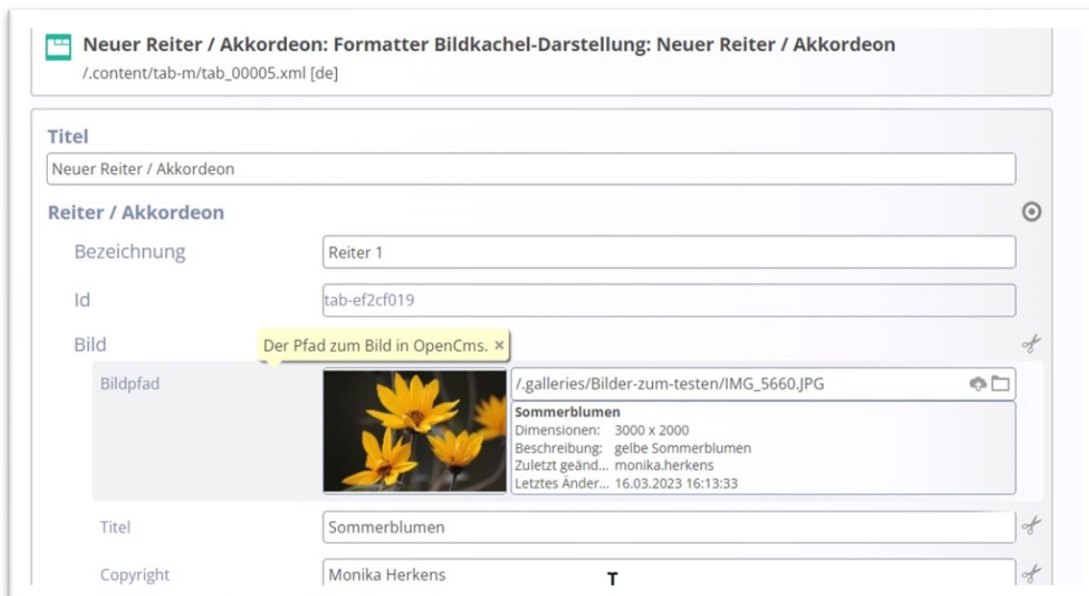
Neuer Reiter / Akkordeon: Formatter Bildkachel-Darstellung: Neuer Reiter / Akkordeon
/.content/tab-m/tab_00005.xml [de]

Titel

Neuer Reiter / Akkordeon

Reiter / Akkordeon

Bezeichnung
Reiter 1

Id
tab-ef2cf019

Bild
Der Pfad zum Bild in OpenCms. ×

Bildpfad
/.galleries/Bilder-zum-testen/IMG_5660.JPG

Sommerblumen
Dimensionen: 3000 x 2000
Beschreibung: gelbe Sommerblumen
Zuletzt geänd... monika.herkens
Letztes Änder... 16.03.2023 16:13:33

Titel
Sommerblumen

Copyright
Monika Herkens